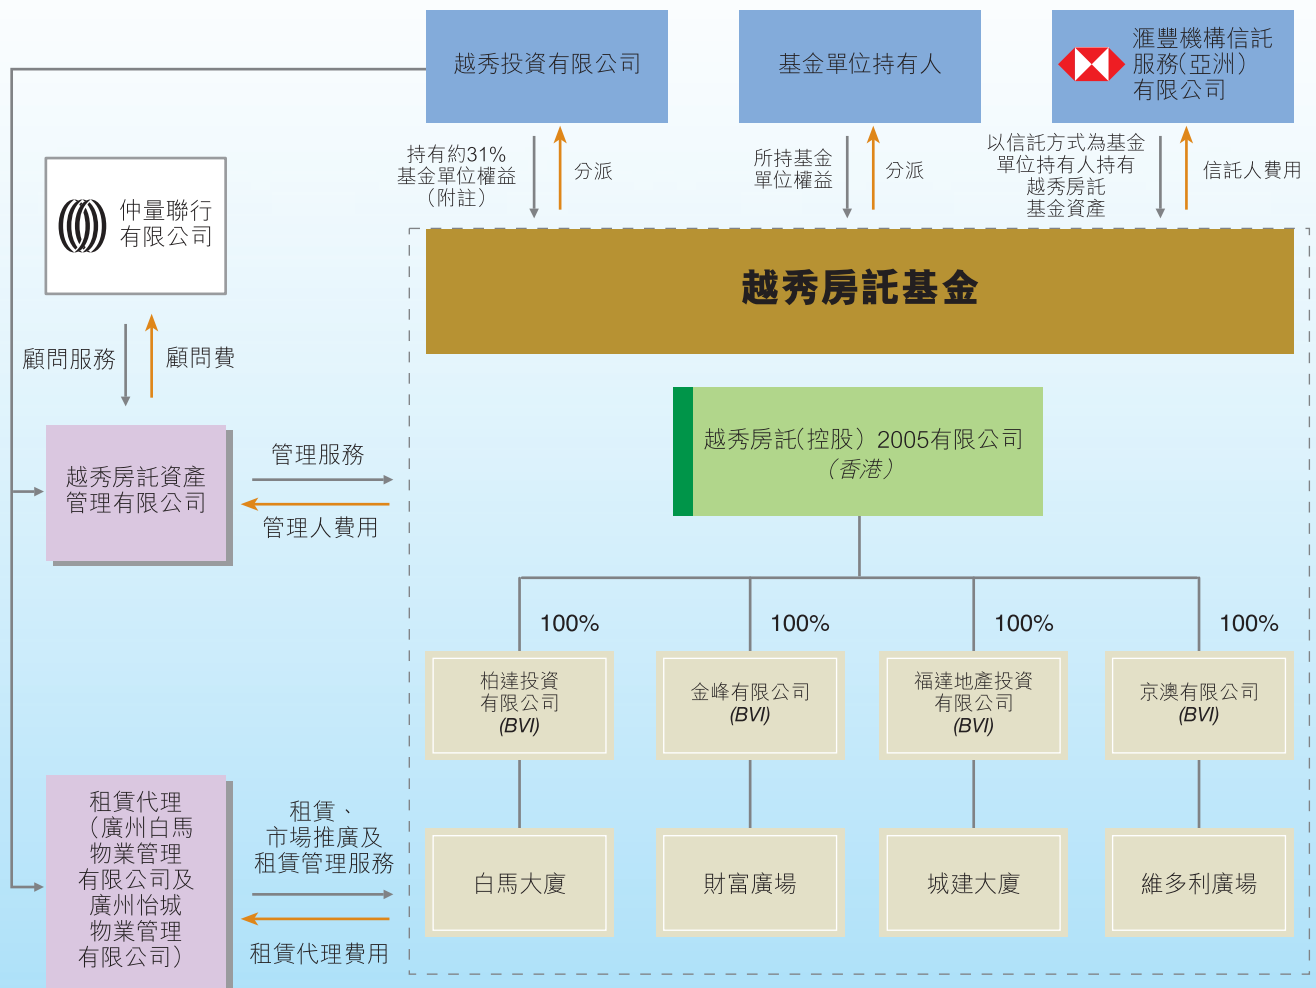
越秀投資有限公司

基金單位持有人

滙豐機構信託服務(亞洲)有限公司

持有約31%基金單位權益(附註)

分派

所持基金單位權益

分派

以信託方式為基金單位持有人持有越秀房託基金資產

信託人費用

仲量聯行有限公司

越秀房託基金

顧問服務

顧問費

越秀房託(控股)2005有限公司
(香港)

越秀房託資產管理有限公司

管理服務

管理人費用

100%

100%

100%

100%

柏達投資有限公司
(BVI)

金峰有限公司
(BVI)

福達地產投資有限公司
(BVI)

京澳有限公司
(BVI)

租賃代理(廣州白馬物業管理有限公司及廣州怡城物業管理有限公司)

租賃、市場推廣及租賃管理服務

租賃代理費用

白馬大廈

財富廣場

城建大廈

維多利廣場